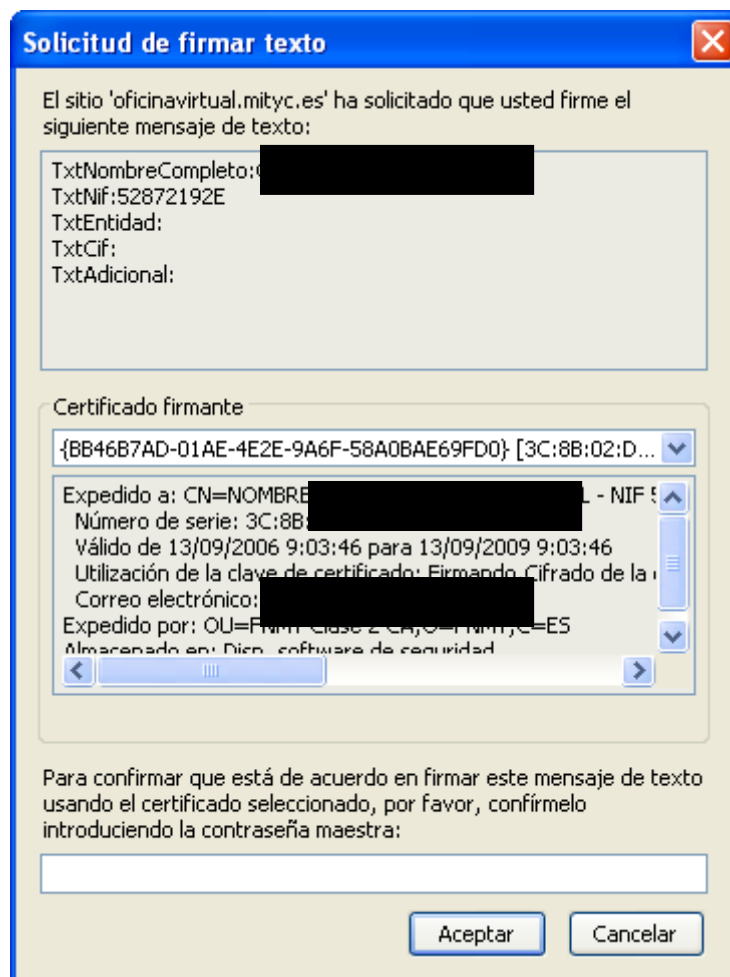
Solicitud de firmar texto

El sitio 'oficinavirtual.mityc.es' ha solicitado que usted firme el siguiente mensaje de texto:

TxtNombreCompleto:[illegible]
TxtNif:52872192E
TxtEntidad:
TxtCif:
TxtAdicional:

Certificado firmante

{BB46B7AD-01AE-4E2E-9A6F-58A0BAE69FD0} [3C:8B:02:D...

Expedido a: CN=NOMBRE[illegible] - NIF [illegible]
Número de serie: 3C:8B:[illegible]
Válido de 13/09/2006 9:03:46 para 13/09/2009 9:03:46
Utilización de la clave de certificado: Firmando,Cifrado de la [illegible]
Correo electrónico: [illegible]
Expedido por: OU=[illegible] Clase 2 CA,O=FNMT,C=ES
Almacenado en: Disp. software de seguridad

Para confirmar que está de acuerdo en firmar este mensaje de texto usando el certificado seleccionado, por favor, confírmelo introduciendo la contraseña maestra:

Aceptar
Cancelar